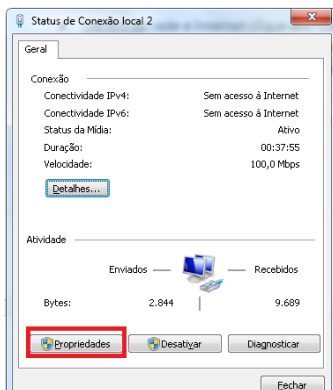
Status de Conexão local 2

Geral

Conexão

| | |
|---|---|
| Conectividade IPv4: | Sem acesso à Internet |
| Conectividade IPv6: | Sem acesso à Internet |
| Status da Mídia: | Ativo |
| Duração: | 00:37:55 |
| Velocidade: | 100,0 Mbps |

Detalhes...

Atividade

Enviados — — Recebidos

Bytes: 2.844 | 9.689

Propriedades Desativar Diagnosticar

Fechar